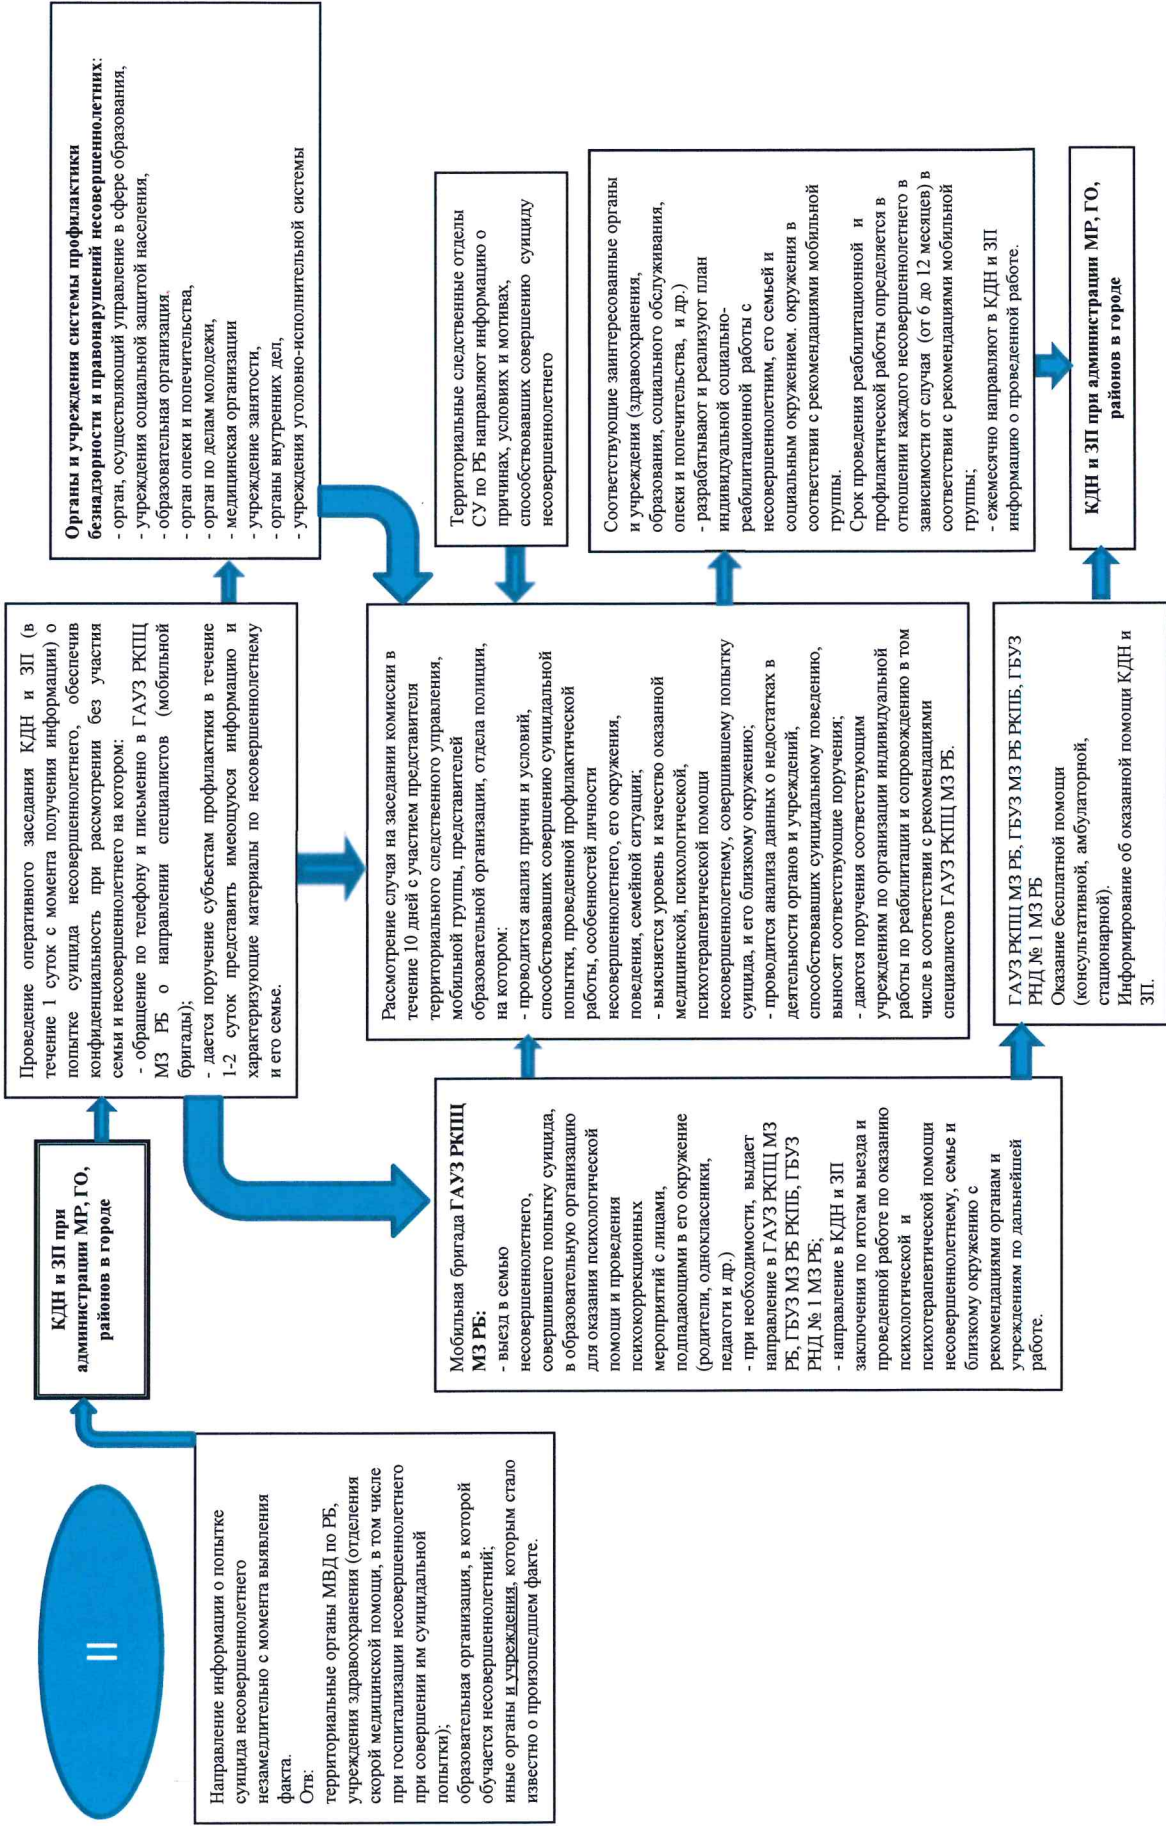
II

Направление информации о попытке суицида несовершеннолетнего незамедлительно с момента выявления факта.
От:
территориальные органы МВД по РБ, учреждения здравоохранения (отделения скорой медицинской помощи, в том числе при госпитализации несовершеннолетнего при совершении им суицидальной попытки);
образовательная организация, в которой обучается несовершеннолетний;
иные органы и учреждения, которым стало известно о произошедшем факте.

КДН и ЗП при администрации МР, ГО, районов в городе

Проведение оперативного заседания КДН и ЗП (в течение 1 суток с момента получения информации) о попытке суицида несовершеннолетнего, обеспечив конфиденциальность при рассмотрении без участия семьи и несовершеннолетнего на котором:
- обращение по телефону и письменно в ГАУЗ РКПЦ МЗ РБ о направлении специалистов (мобильной бригады);
- дается поручение субъектам профилактики в течение 1-2 суток представить имеющуюся информацию и характеризующие материалы по несовершеннолетнему и его семье.

Мобильная бригада ГАУЗ РКПЦ МЗ РБ:
- выезд в семью несовершеннолетнего, совершившего попытку суицида, в образовательную организацию для оказания психологической помощи и проведения психокоррекционных мероприятий с лицами, подпадающими в его окружение (родители, одноклассники, педагоги и др.)
- при необходимости, выдает направление в ГАУЗ РКПЦ МЗ РБ, ГБУЗ МЗ РБ РКПБ, ГБУЗ РНД № 1 МЗ РБ;
- направление в КДН и ЗП заключения по итогам выезда и проведенной работе по оказанию психологической и психотерапевтической помощи несовершеннолетнему, семье и близкому окружению с рекомендациями органам и учреждениям по дальнейшей работе.

Органы и учреждения системы профилактики безнадзорности и правонарушений несовершеннолетних:
- орган, осуществляющий управление в сфере образования,
- учреждения социальной защитой населения,
- образовательная организация.
- орган опеки и попечительства,
- орган по делам молодежи,
- медицинская организации
- учреждение занятости,
- органы внутренних дел,
- учреждения уголовно-исполнительной системы

Рассмотрение случая на заседании комиссии в течение 10 дней с участием представителя территориального следственного управления, мобильной группы, представителей образовательной организации, отдела полиции, на котором:
- проводится анализ причин и условий, способствовавших совершению суицидальной попытки, проведенной профилактической работы, особенностей личности несовершеннолетнего, его окружения, поведения, семейной ситуации;
- выясняется уровень и качество оказанной медицинской, психологической, психотерапевтической помощи несовершеннолетнему, совершившему попытку суицида, и его близкому окружению;
- проводится анализа данных о недостатках в деятельности органов и учреждений, способствовавших суицидальному поведению, выносят соответствующие поручения;
- даются поручения соответствующим учреждениям по организации индивидуальной работы по реабилитации и сопровождению в том числе в соответствии с рекомендациями специалистов ГАУЗ РКПЦ МЗ РБ.

Территориальные следственные отделы СУ по РБ направляют информацию о причинах, условиях и мотивах, способствовавших совершению суициду несовершеннолетнего

Соответствующие заинтересованные органы и учреждения (здравоохранения, образования, социального обслуживания, опеки и попечительства, и др.)
- разрабатывают и реализуют план индивидуальной социально-реабилитационной работы с несовершеннолетним, его семьей и социальным окружением. окружения в соответствии с рекомендациями мобильной группы.
Срок проведения реабилитационной и профилактической работы определяется в отношении каждого несовершеннолетнего в зависимости от случая (от 6 до 12 месяцев) в соответствии с рекомендациями мобильной группы;
- ежемесячно направляют в КДН и ЗП информацию о проведенной работе.

ГАУЗ РКПЦ МЗ РБ, ГБУЗ МЗ РБ РКПБ, ГБУЗ РНД № 1 МЗ РБ
Оказание бесплатной помощи (консультативной, амбулаторной, стационарной).
Информирование об оказанной помощи КДН и ЗП.

КДН и ЗП при администрации МР, ГО, районов в городе